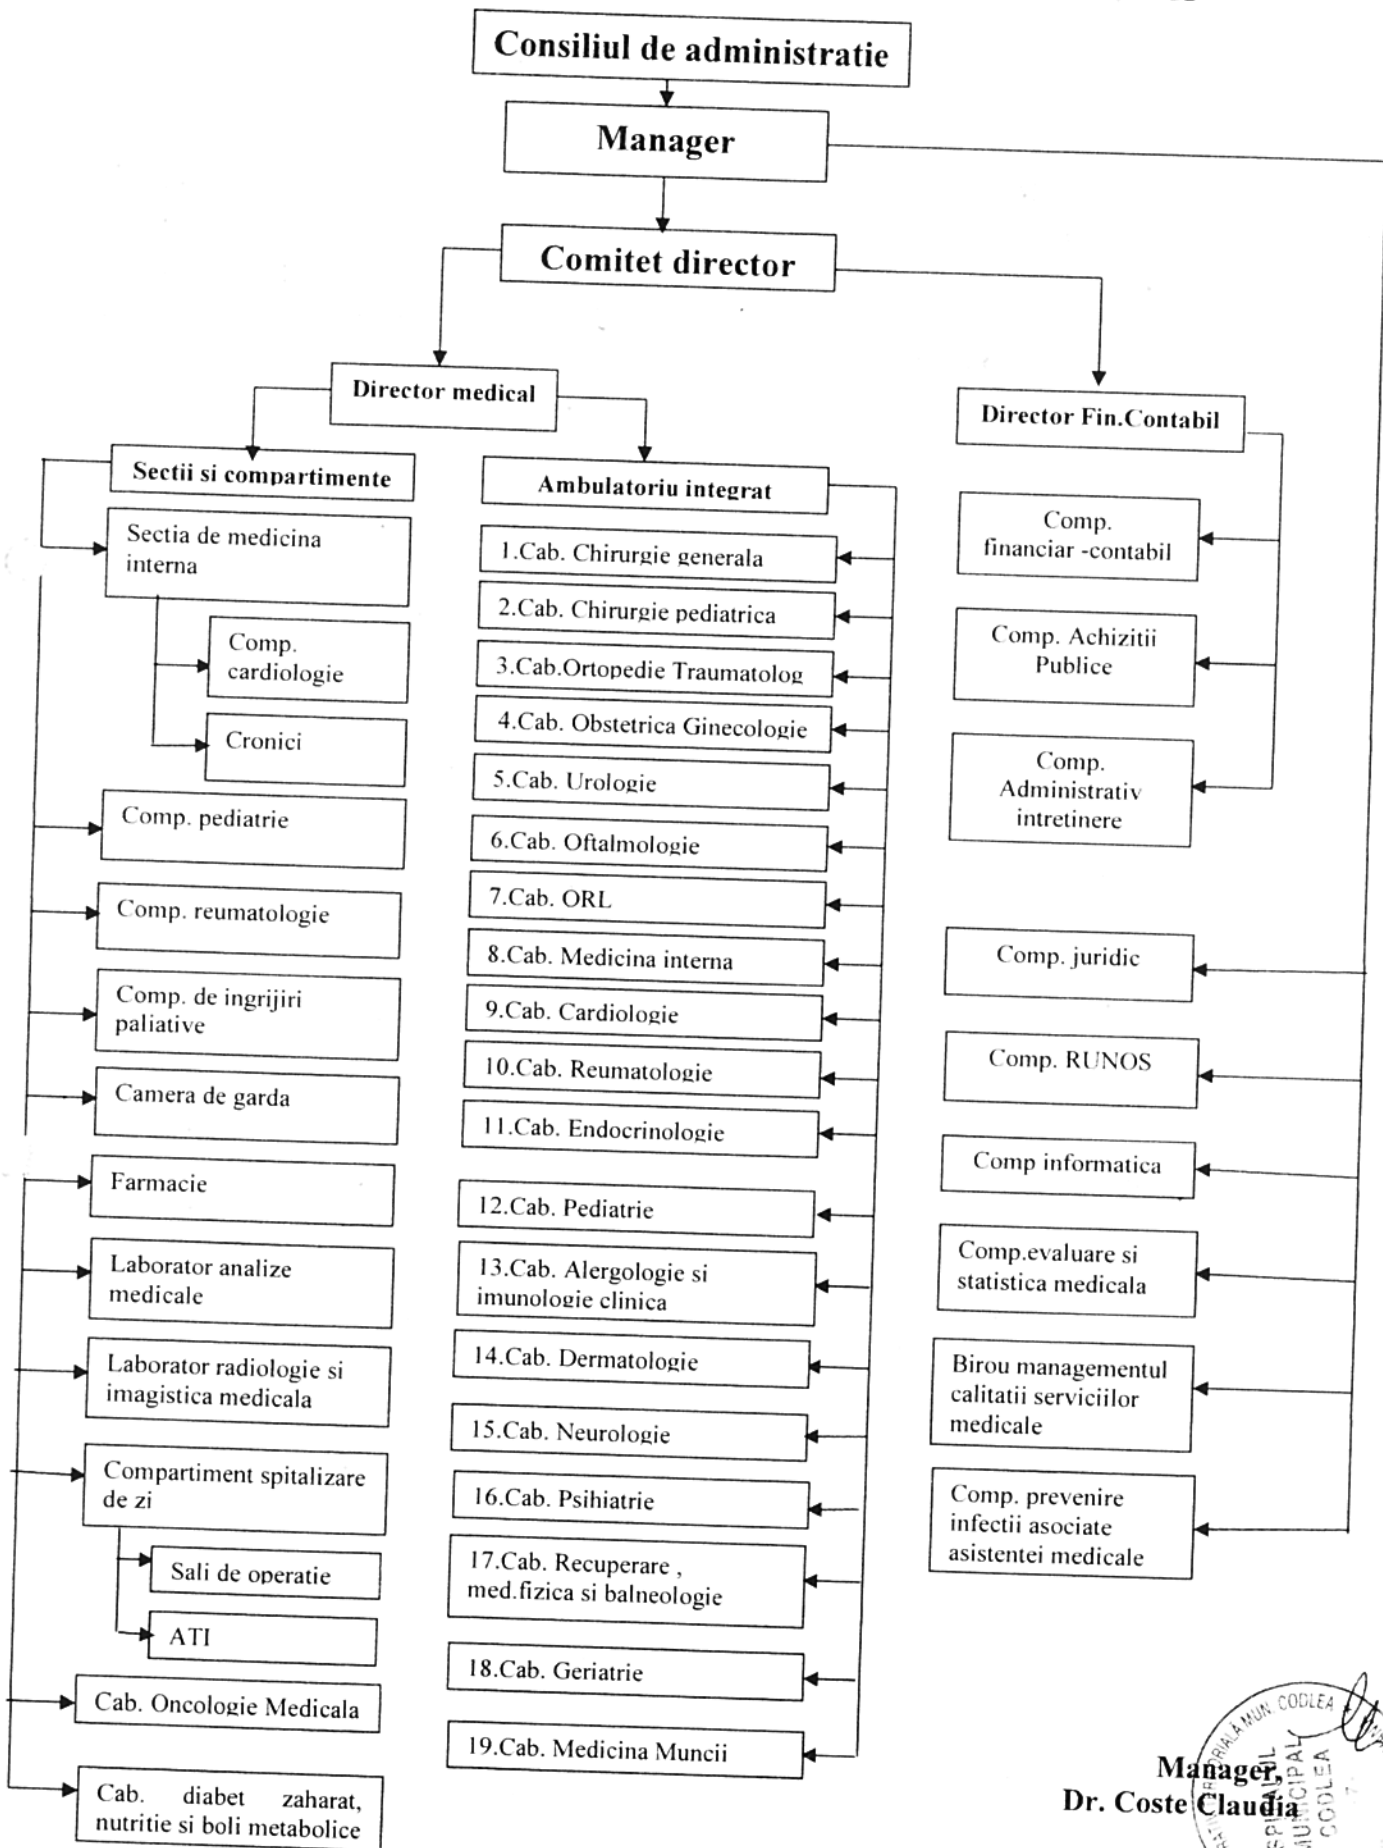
Consiliul de administratie

Manager

Comitet director

Director medical

Director Fin.Contabil

Sectii si compartimente

Sectia de medicina interna

Comp. cardiologie

Cronici

Comp. pediatrie

Comp. reumatologie

Comp. de ingrijiri paliative

Camera de garda

Farmacie

Laborator analize medicale

Laborator radiologie si imagistica medicala

Compartiment spitalizare de zi

Sali de operatie

ATI

Cab. Oncologie Medicala

Cab. diabet zaharat, nutritie si boli metabolice

Ambulatoriu integrat

1.Cab. Chirurgie generala

2.Cab. Chirurgie pediatrica

3.Cab.Ortopedie Traumatolog

4.Cab. Obstetrica Ginecologie

5.Cab. Urologie

6.Cab. Oftalmologie

7.Cab. ORL

8.Cab. Medicina interna

9.Cab. Cardiologie

10.Cab. Reumatologie

11.Cab. Endocrinologie

12.Cab. Pediatrie

13.Cab. Alergologie si imunologie clinica

14.Cab. Dermatologie

15.Cab. Neurologie

16.Cab. Psihiatrie

17.Cab. Recuperare , med.fizica si balneologie

18.Cab. Geriatrie

19.Cab. Medicina Muncii

Comp. financiar -contabil

Comp. Achizitii Publice

Comp. Administrativ intretinere

Comp. juridic

Comp. RUNOS

Comp informatica

Comp.evaluare si statistica medicala

Birou managementul calitatii serviciilor medicale

Comp. prevenire infectii asociate asistentei medicale

Manager,
Dr. Coste Claudia

SPITALUL MUNICIPAL COODLEA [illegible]